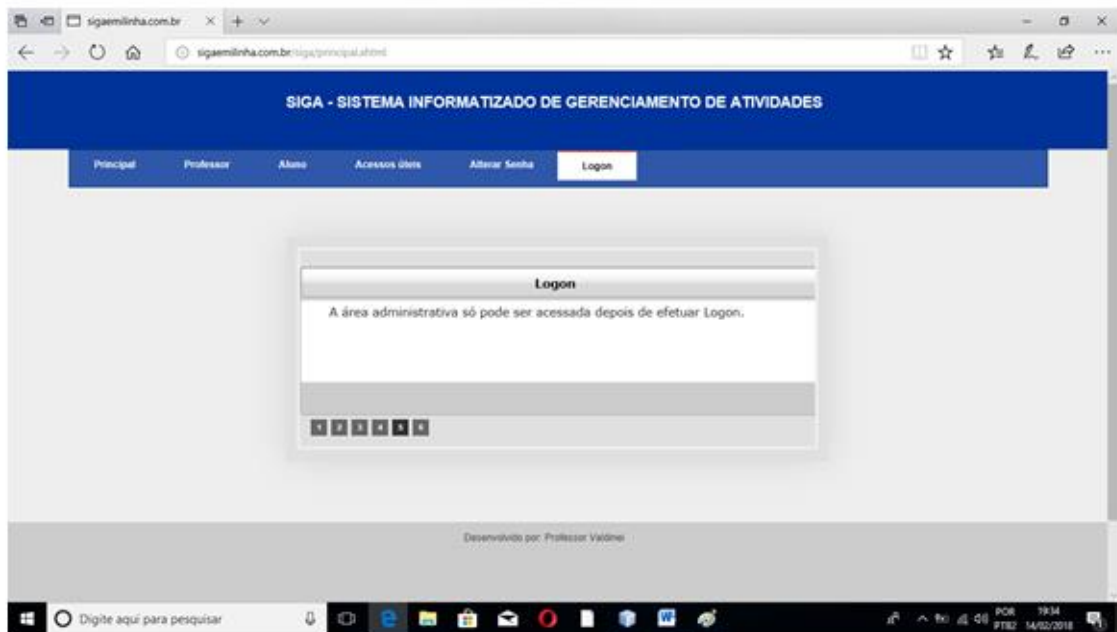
sigaemilinha.com.br

sigaemilinha.com.br/siga/principal.xhtml

SIGA - SISTEMA INFORMATIZADO DE GERENCIAMENTO DE ATIVIDADES

Principal | Professor | Aluno | Acessos úteis | Alterar Senha | Logon

Logon

A área administrativa só pode ser acessada depois de efetuar Logon.

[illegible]

Desenvolvido por: Professor Valdinei

Digite aqui para pesquisar

POR PTB2 19:34 14/02/2018